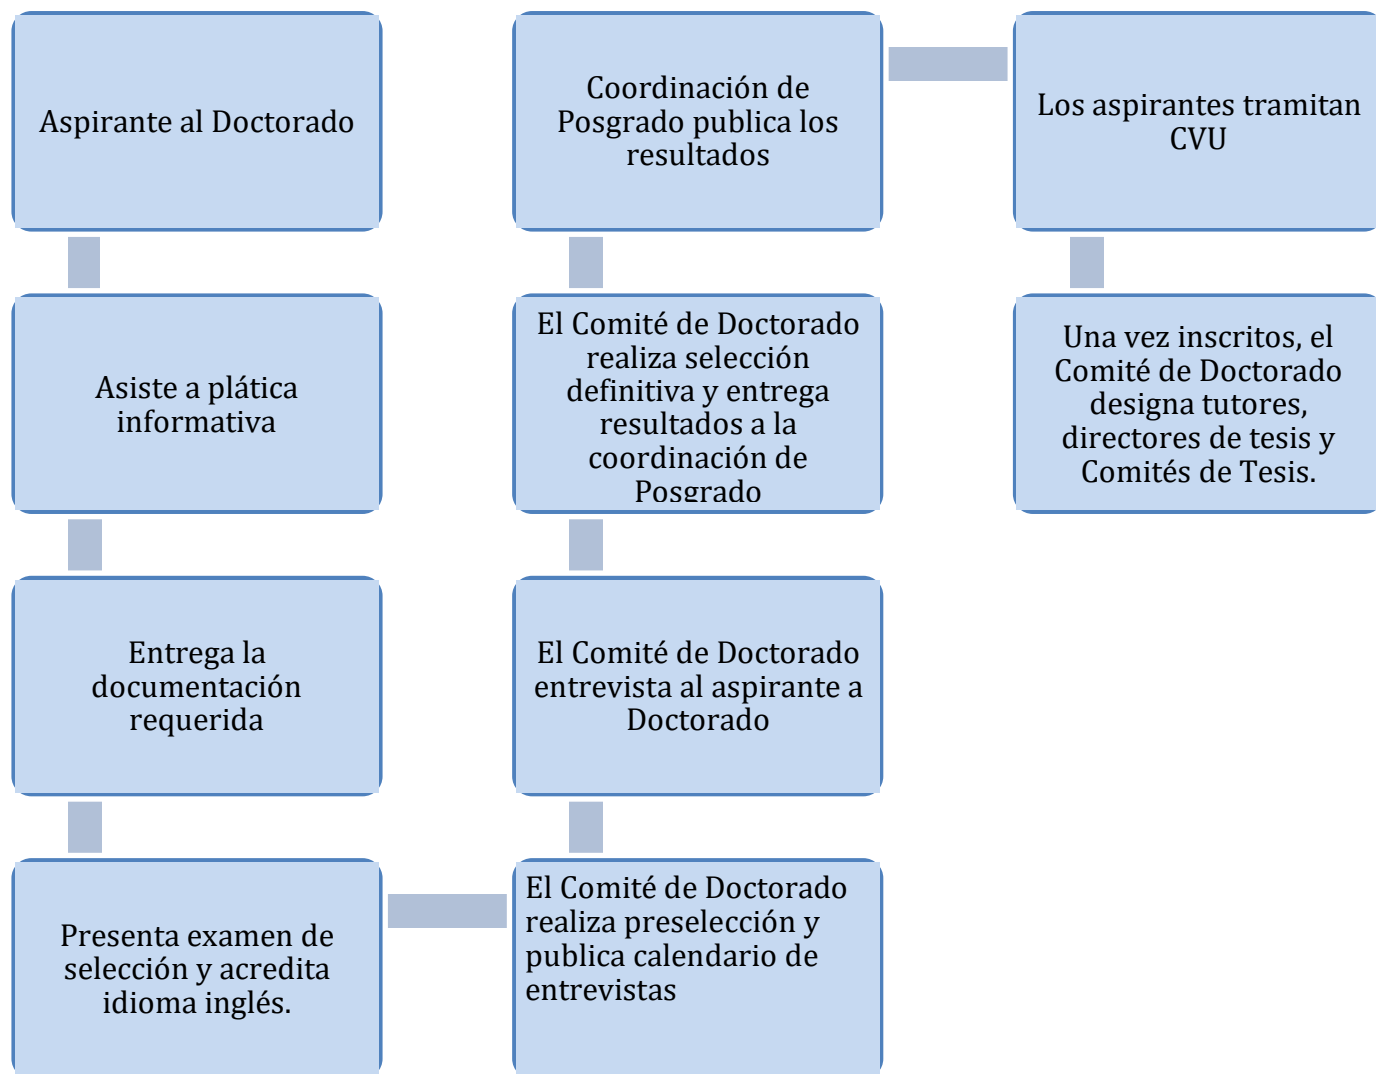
Aspirante al Doctorado

Asiste a plática informativa

Entrega la documentación requerida

Presenta examen de selección y acredita idioma inglés.

El Comité de Doctorado realiza preselección y publica calendario de entrevistas

El Comité de Doctorado entrevista al aspirante a Doctorado

El Comité de Doctorado realiza selección definitiva y entrega resultados a la coordinación de Posgrado

Coordinación de Posgrado publica los resultados

Los aspirantes tramitan CVU

Una vez inscritos, el Comité de Doctorado designa tutores, directores de tesis y Comités de Tesis.